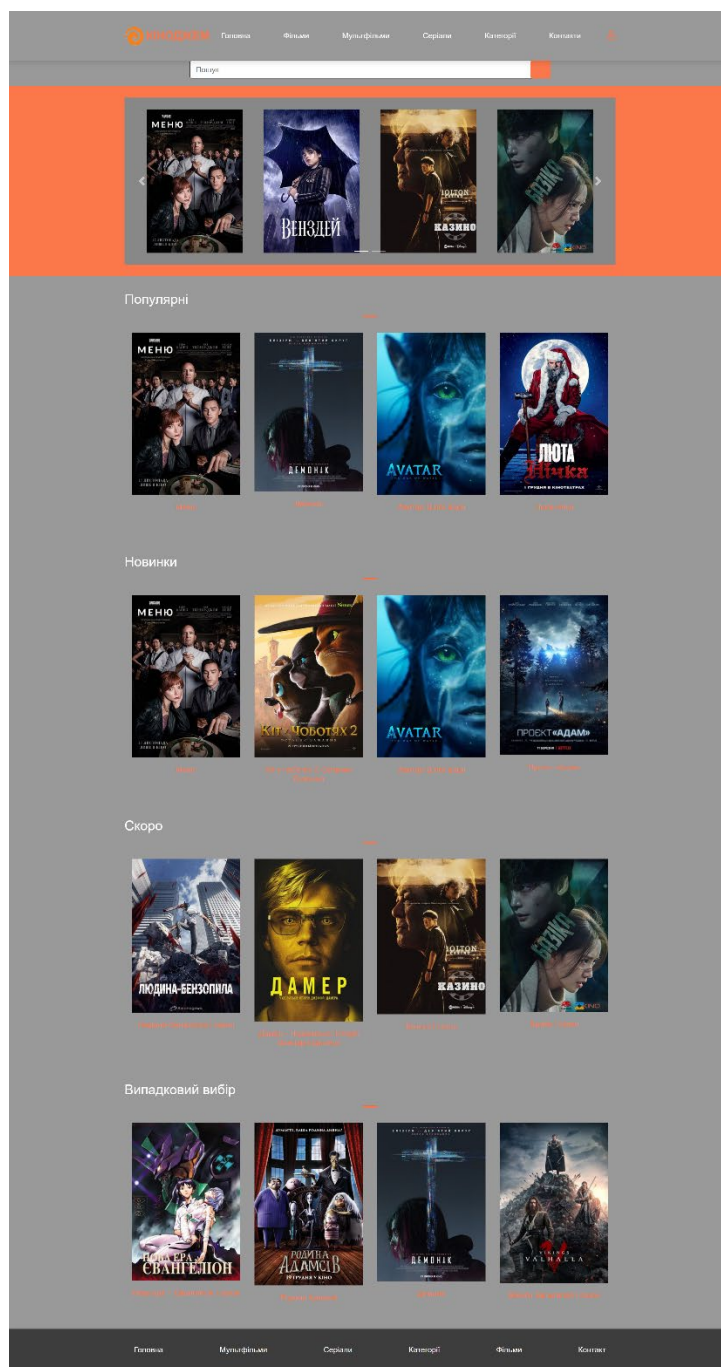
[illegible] Головна Фільми Мультфільми Серіали Категорії Контакти

Пошук

МЕНЮ
ВЕНЗДЕЙ
КАЗИНО

Популярні

МЕНЮ
ДЕМОНІК
AVATAR
ЛЮТА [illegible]

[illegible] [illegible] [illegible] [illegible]

Новинки

МЕНЮ
КІТ у ЧОБОТЯХ 2
AVATAR
ПРОЕКТ «АДАМ»

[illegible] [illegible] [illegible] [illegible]

Скоро

ЛЮДИНА-БЕНЗОПИЛА
ДАМЕР
КАЗИНО

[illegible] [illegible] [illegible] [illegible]

Випадковий вибір

НОВА ЕРА ЄВАНГЕЛІОН
РОДИНА АДАМСІВ
ДЕМОНІК
VIKINGS VALHALLA

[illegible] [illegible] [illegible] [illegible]

Головна Мультфільми Серіали Категорії Фільми Контакт